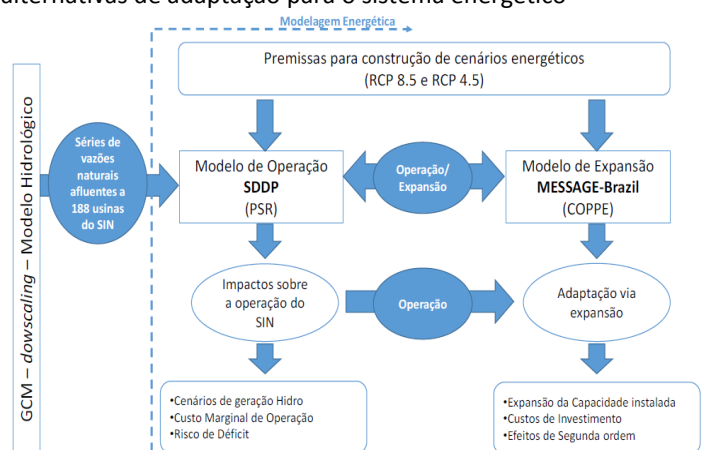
alternativas de adaptação para o sistema energético

Modelagem Energética

GCM – dowscaling – Modelo Hidrológico

Premissas para construção de cenários energéticos (RCP 8.5 e RCP 4.5)

Séries de vazões naturais afluentes a 188 usinas do SIN

Modelo de Operação SDDP (PSR)

Operação/ Expansão

Modelo de Expansão MESSAGE-Brazil (COPPE)

Impactos sobre a operação do SIN

Operação

Adaptação via expansão

•Cenários de geração Hidro
•Custo Marginal de Operação
•Risco de Déficit

•Expansão da Capacidade instalada
•Custos de Investimento
•Efeitos de Segunda ordem